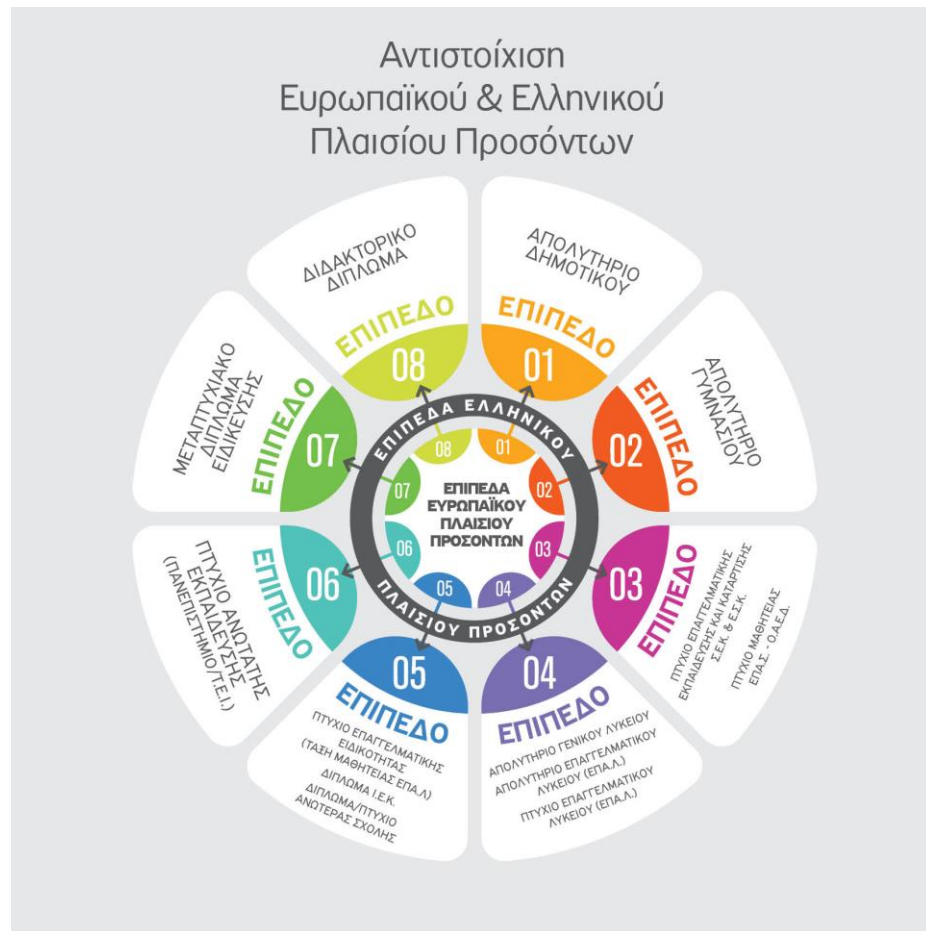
Αντιστοίχιση
Ευρωπαϊκού & Ελληνικού
Πλαισίου Προσόντων

ΑΠΟΛΥΤΗΡΙΟ ΔΗΜΟΤΙΚΟΥ
ΕΠΙΠΕΔΟ
01

ΑΠΟΛΥΤΗΡΙΟ ΓΥΜΝΑΣΙΟΥ
ΕΠΙΠΕΔΟ
02

ΠΤΥΧΙΟ ΕΠΑΓΓΕΛΜΑΤΙΚΗΣ ΕΚΠΑΙΔΕΥΣΗΣ ΚΑΙ ΚΑΤΑΡΤΙΣΗΣ Σ.Ε.Κ. & Ε.Σ.Κ.
ΠΤΥΧΙΟ ΜΑΘΗΤΕΙΑΣ ΕΠΑ.Σ. - Ο.Α.Ε.Δ.
ΕΠΙΠΕΔΟ
03

ΑΠΟΛΥΤΗΡΙΟ ΓΕΝΙΚΟΥ ΛΥΚΕΙΟΥ
ΑΠΟΛΥΤΗΡΙΟ ΕΠΑΓΓΕΛΜΑΤΙΚΟΥ ΛΥΚΕΙΟΥ (ΕΠΑ.Λ.)
ΠΤΥΧΙΟ ΕΠΑΓΓΕΛΜΑΤΙΚΟΥ ΛΥΚΕΙΟΥ (ΕΠΑ.Λ.)
ΕΠΙΠΕΔΟ
04

ΠΤΥΧΙΟ ΕΠΑΓΓΕΛΜΑΤΙΚΗΣ ΕΙΔΙΚΟΤΗΤΑΣ (ΤΑΞΗ ΜΑΘΗΤΕΙΑΣ ΕΠΑ.Λ)
ΔΙΠΛΩΜΑ Ι.Ε.Κ.
ΔΙΠΛΩΜΑ/ΠΤΥΧΙΟ ΑΝΩΤΕΡΑΣ ΣΧΟΛΗΣ
ΕΠΙΠΕΔΟ
05

ΠΤΥΧΙΟ ΑΝΩΤΑΤΗΣ ΕΚΠΑΙΔΕΥΣΗΣ (ΠΑΝΕΠΙΣΤΗΜΙΟ/Τ.Ε.Ι.)
ΕΠΙΠΕΔΟ
06

ΜΕΤΑΠΤΥΧΙΑΚΟ ΔΙΠΛΩΜΑ ΕΙΔΙΚΕΥΣΗΣ
ΕΠΙΠΕΔΟ
07

ΔΙΔΑΚΤΟΡΙΚΟ ΔΙΠΛΩΜΑ
ΕΠΙΠΕΔΟ
08

ΕΠΙΠΕΔΑ ΕΛΛΗΝΙΚΟΥ ΠΛΑΙΣΙΟΥ ΠΡΟΣΟΝΤΩΝ
01 02 03 04 05 06 07 08
ΕΠΙΠΕΔΑ ΕΥΡΩΠΑΪΚΟΥ ΠΛΑΙΣΙΟΥ ΠΡΟΣΟΝΤΩΝ